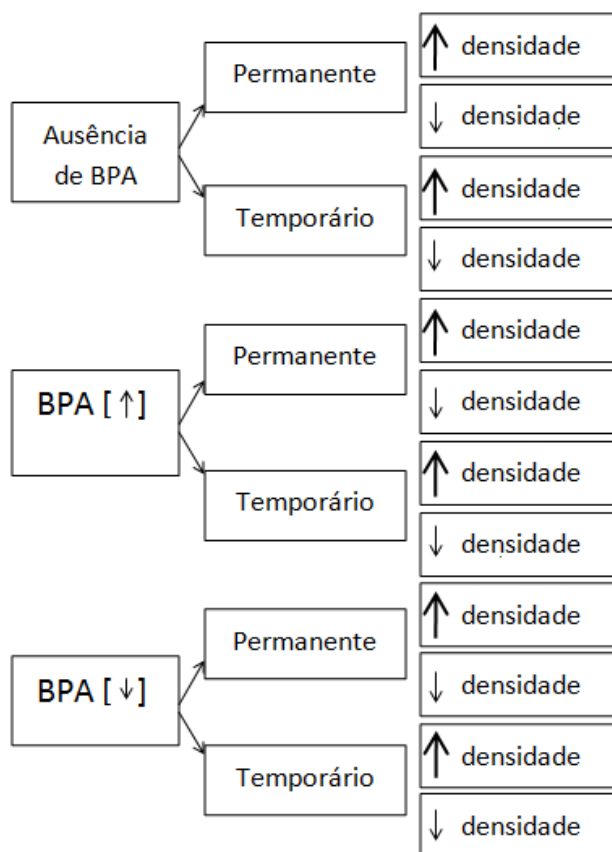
Ausência de BPA

Permanente

↑ densidade

↓ densidade

Temporário

↑ densidade

↓ densidade

BPA [↑]

Permanente

↑ densidade

↓ densidade

Temporário

↑ densidade

↓ densidade

BPA [↓]

Permanente

↑ densidade

↓ densidade

Temporário

↑ densidade

↓ densidade